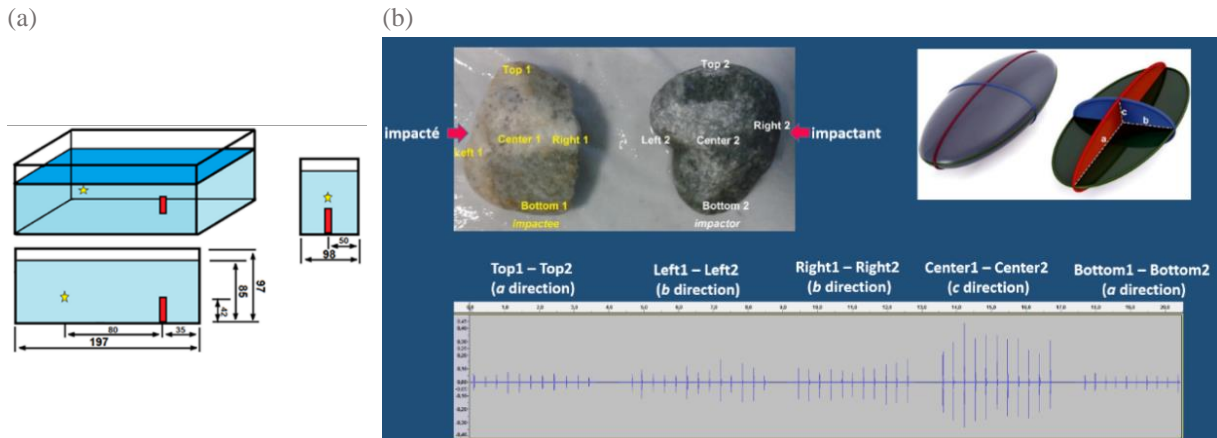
(a)

97
85
42
80
35
197
50
98

(b)

Top 1
impacté
Left 1
Center 1
Right 1
Bottom 1
impactee
Top 2
Left 2
Center 2
Right 2
impactant
Bottom 2
impactor

c
b
a

Top1 – Top2 ($a$ direction)
Left1 – Left2 ($b$ direction)
Right1 – Right2 ($b$ direction)
Center1 – Center2 ($c$ direction)
Bottom1 – Bottom2 ($a$ direction)